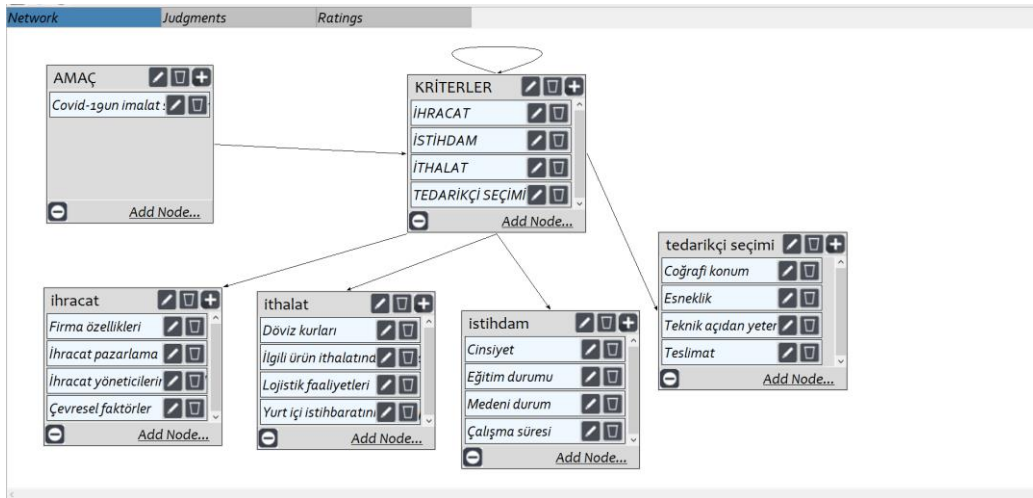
Network | Judgments | Ratings

AMAÇ
Covid-19un imalat
Add Node...

KRİTERLER
İHRACAT
İSTİHDAM
İTHALAT
TEDARİKÇİ SEÇİMİ
Add Node...

tedarikçi seçimi
Coğrafi konum
Esneklik
Teknik açıdan yeter
Teslimat
Add Node...

ihracat
Firma özellikleri
İhracat pazarlama
İhracat yöneticilerin
Çevresel faktörler
Add Node...

ithalat
Döviz kurları
İlgili ürün ithalatına
Lojistik faaliyetleri
Yurt içi istihbaratını
Add Node...

istihdam
Cinsiyet
Eğitim durumu
Medeni durum
Çalışma süresi
Add Node...